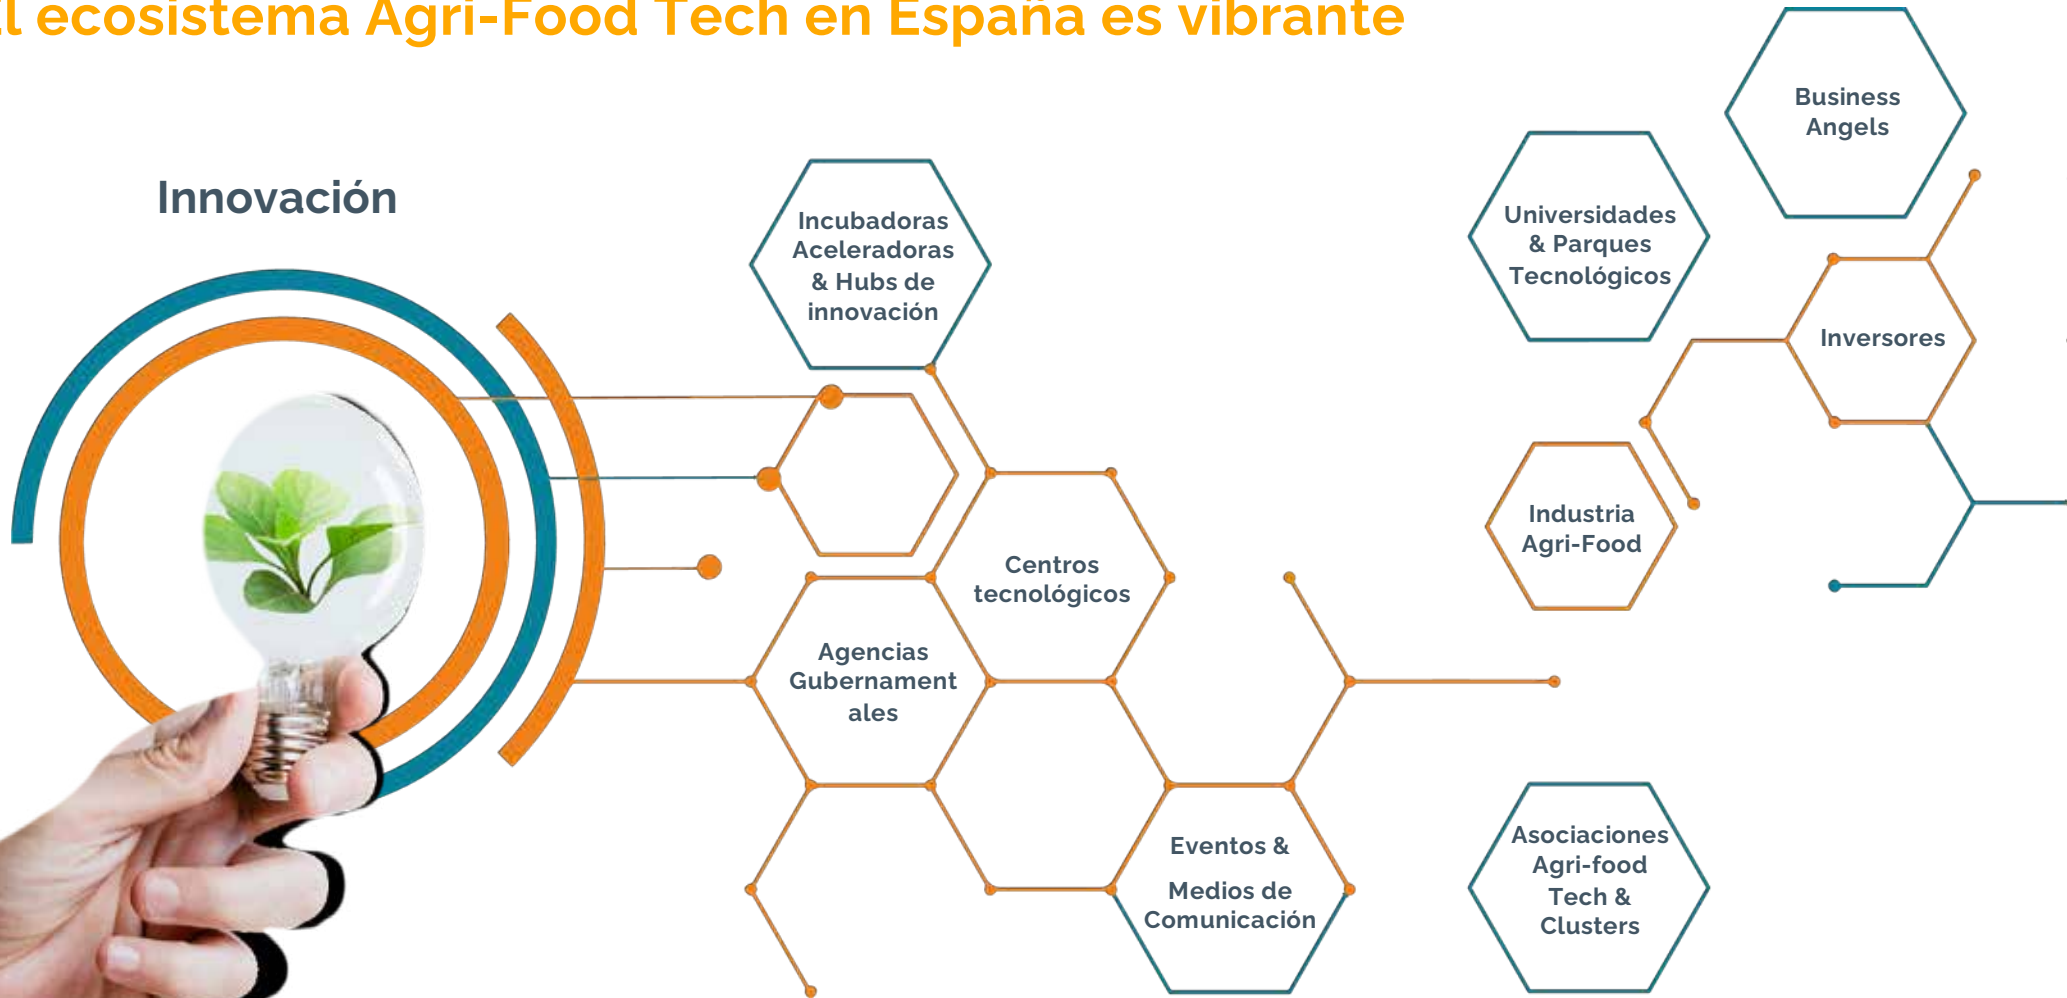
l ecosistema Agri-Food Tech en España es vibrante

Innovación

Incubadoras Aceleradoras & Hubs de innovación

Business Angels

Universidades & Parques Tecnológicos

Inversores

Industria Agri-Food

Centros tecnológicos

Agencias Gubernament ales

Eventos & Medios de Comunicación

Asociaciones Agri-food Tech & Clusters